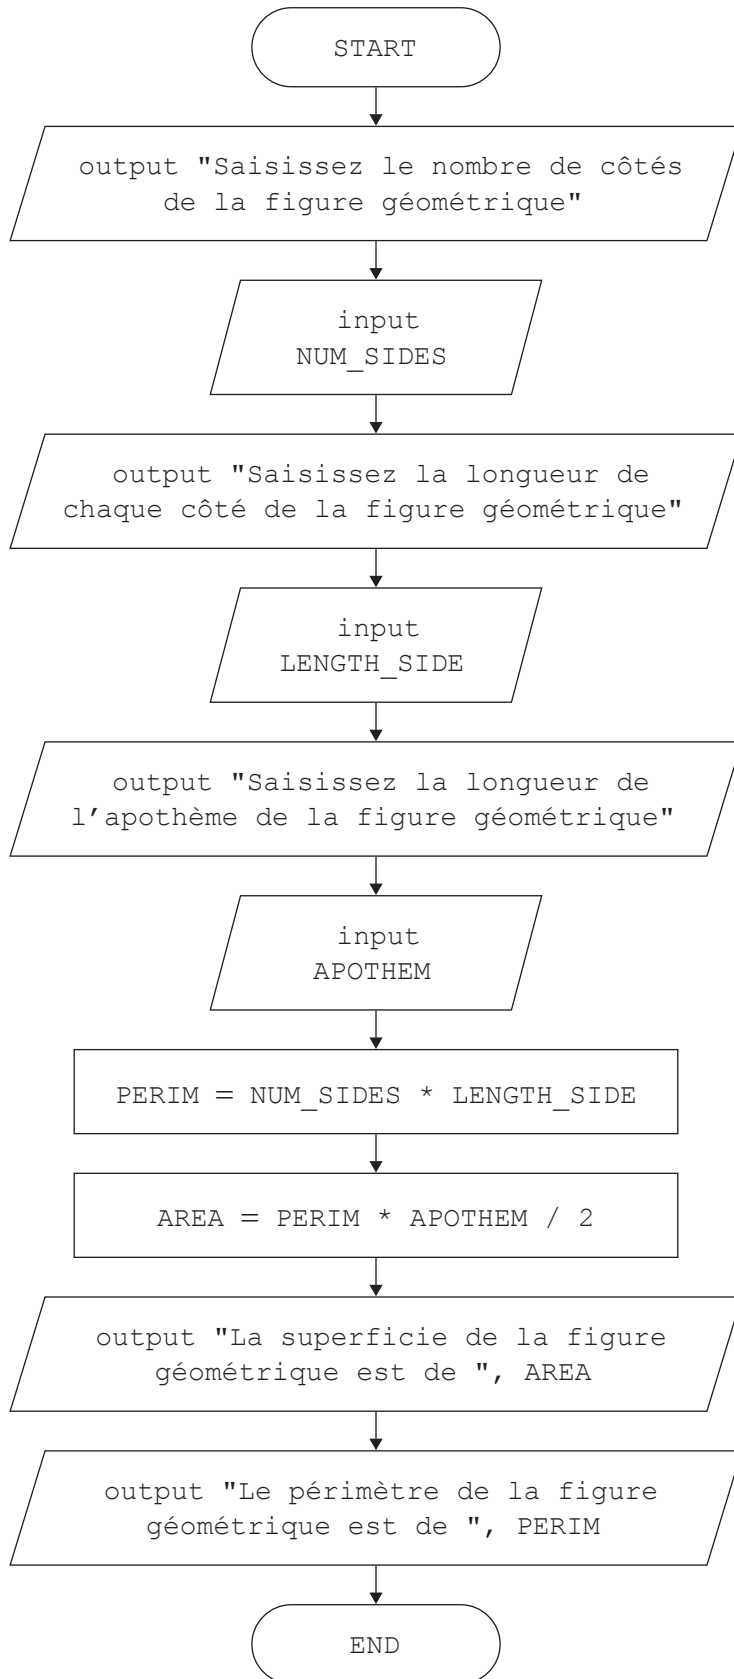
START

output "Saisissez le nombre de côtés de la figure géométrique"

input NUM_SIDES

output "Saisissez la longueur de chaque côté de la figure géométrique"

input LENGTH_SIDE

output "Saisissez la longueur de l'apothème de la figure géométrique"

input APOTHEM

PERIM = NUM_SIDES * LENGTH_SIDE

AREA = PERIM * APOTHEM / 2

output "La superficie de la figure géométrique est de ", AREA

output "Le périmètre de la figure géométrique est de ", PERIM

END